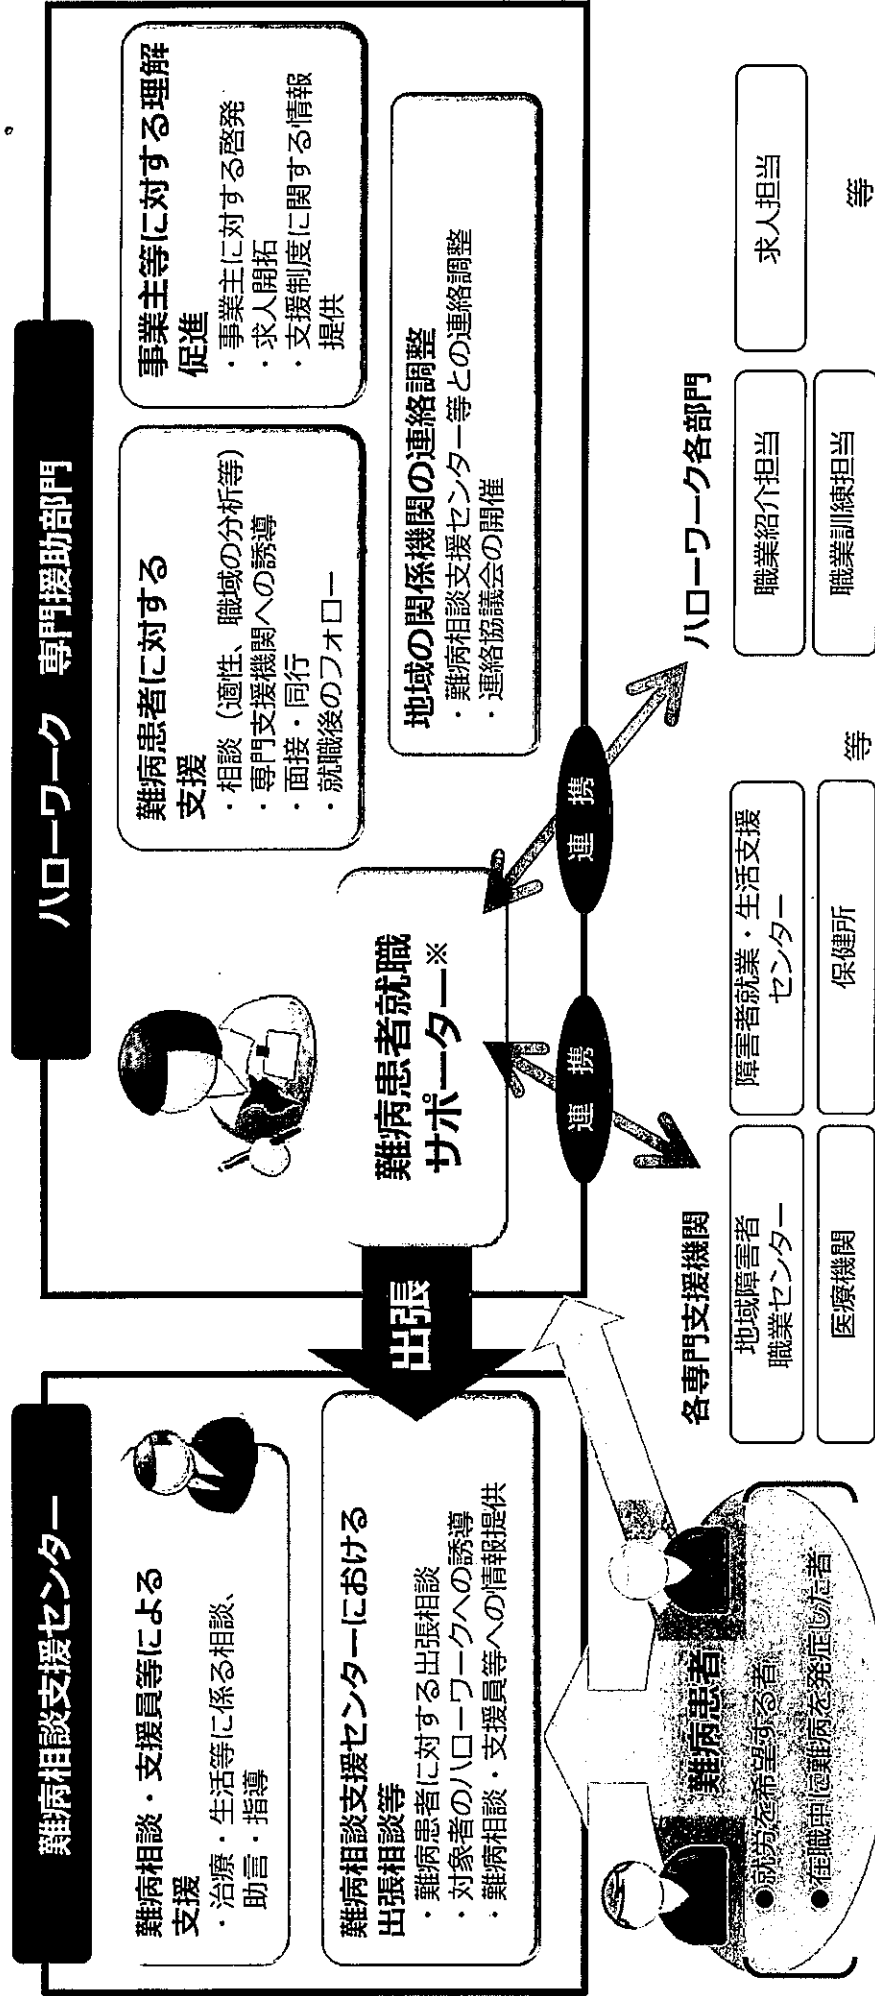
ハローワーク　専門援助部門

難病患者に対する支援
・相談（適性、職域の分析等）
・専門支援機関への誘導
・面接・同行
・就職後のフォロー

事業主等に対する理解促進
・事業主に対する啓発
・求人開拓
・支援制度に関する情報提供

地域の関係機関の連絡調整
・難病相談支援センター等との連絡調整
・連絡協議会の開催

難病患者就職サポーター※

連携

連携

ハローワーク各部門

職業紹介担当

求人担当

職業訓練担当

等

各専門支援機関

地域障害者職業センター

障害者就業・生活支援センター

医療機関

保健所

等

難病相談支援センター

難病相談・支援員等による支援
・治療・生活等に係る相談、助言・指導

難病相談支援センターにおける出張相談等
・難病患者に対する出張相談
・対象者のハローワークへの誘導
・難病相談・支援員等への情報提供

出張

難病患者
●就労を希望する者
●在職中に難病を発症した者